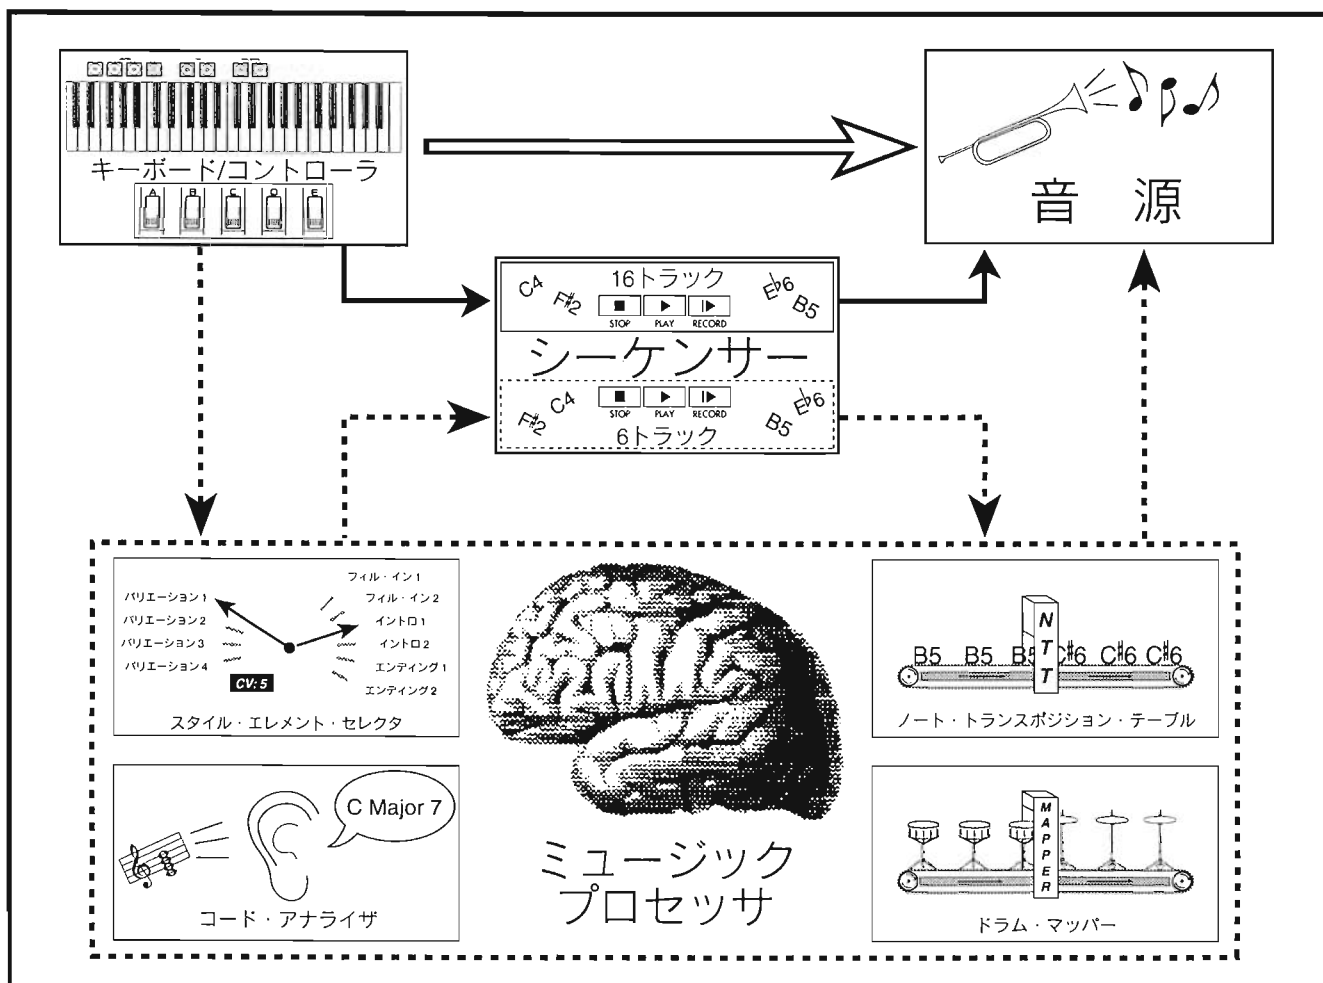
キーボード/コントローラ

A B C D E

音　源

16トラック
C4 F♯2 E♭6 B5
STOP PLAY RECORD

シーケンサー

C4 F♯2 B5 E♭6
STOP PLAY RECORD
6トラック

バリエーション1
バリエーション2
バリエーション3
バリエーション4
フィル・イン1
フィル・イン2
イントロ1
イントロ2
エンディング1
エンディング2
CV: 5
スタイル・エレメント・セレクタ

C Major 7
コード・アナライザ

ミュージック
プロセッサ

B5 B5 B5 C♯6 C♯6 C♯6
NTT
ノート・トランスポジション・テーブル

MAPPER
ドラム・マッパー